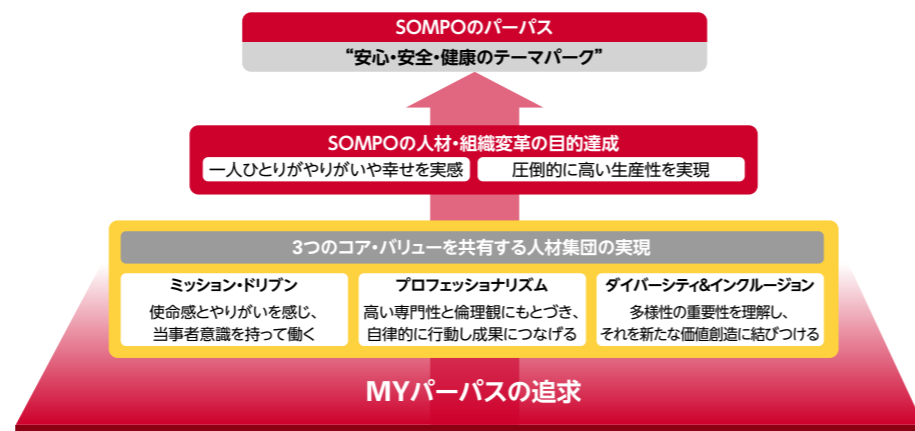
SOMPOのパーパス

"安心・安全・健康のテーマパーク"

SOMPOの人材・組織変革の目的達成

一人ひとりがやりがいや幸せを実感

圧倒的に高い生産性を実現

3つのコア・バリューを共有する人材集団の実現

ミッション・ドリブン

使命感とやりがいを感じ、当事者意識を持って働く

プロフェッショナリズム

高い専門性と倫理観にもとづき、自律的に行動し成果につなげる

ダイバーシティ&インクルージョン

多様性の重要性を理解し、それを新たな価値創造に結びつける

MYパーパスの追求